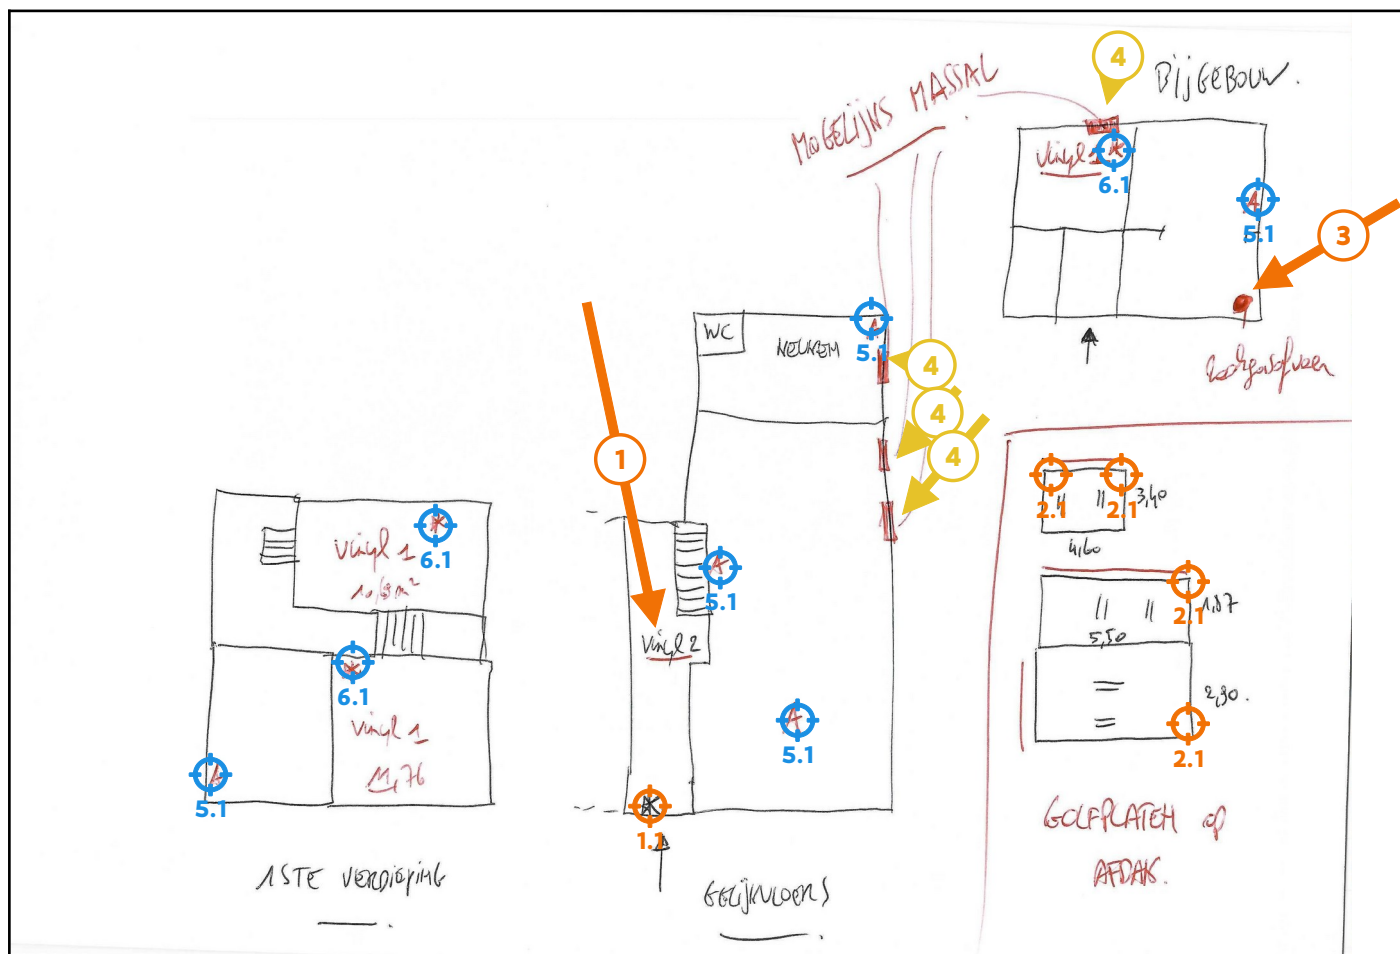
MOGELIJKS MASSAL

4

BIJGEBOUW.

Vinyl 1

6.1

5.1

3

kolengasfluen

WC

NEUKEM

5.1

4

4

4

1

Vinyl 1

6.1

10,58 m²

6.1

Vinyl 1

11,76

5.1

5.1

Vinyl 2

5.1

1.1

2.1

2.1

3,40

4,60

2.1

1,07

5,50

2,90.

2.1

GOLFPLATEN op AFDAK.

1STE VERDIEPING

GELIJKVLOERS